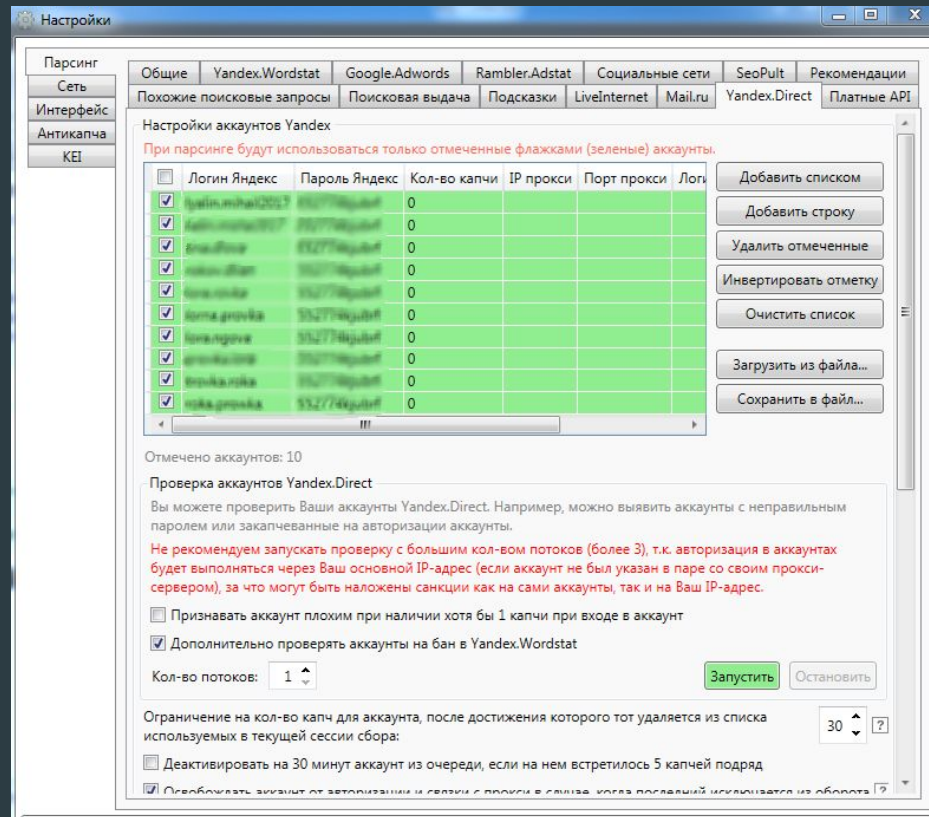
Настройки

Парсинг
Сеть
Интерфейс
Антикапча
KEI

Общие | Yandex.Wordstat | Google.Adwords | Rambler.Adstat | Социальные сети | SeoPult | Рекомендации
Похожие поисковые запросы | Поисковая выдача | Подсказки | LiveInternet | Mail.ru | Yandex.Direct | Платные API

Настройки аккаунтов Yandex

При парсинге будут использоваться только отмеченные флажками (зеленые) аккаунты.

| | Логин Яндекс | Пароль Яндекс | Кол-во капчи | IP прокси | Порт прокси | Логи |
|---|---|---|---|---|---|---|
| ☑ | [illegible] | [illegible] | 0 | | | |
| ☑ | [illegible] | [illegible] | 0 | | | |
| ☑ | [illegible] | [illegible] | 0 | | | |
| ☑ | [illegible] | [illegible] | 0 | | | |
| ☑ | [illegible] | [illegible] | 0 | | | |
| ☑ | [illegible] | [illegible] | 0 | | | |
| ☑ | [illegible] | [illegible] | 0 | | | |
| ☑ | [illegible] | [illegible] | 0 | | | |
| ☑ | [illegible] | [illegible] | 0 | | | |
| ☑ | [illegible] | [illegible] | 0 | | | |

Добавить списком
Добавить строку
Удалить отмеченные
Инвертировать отметку
Очистить список
Загрузить из файла...
Сохранить в файл...

Отмечено аккаунтов: 10

Проверка аккаунтов Yandex.Direct

Вы можете проверить Ваши аккаунты Yandex.Direct. Например, можно выявить аккаунты с неправильным паролем или закапчеванные на авторизации аккаунты.

Не рекомендуем запускать проверку с большим кол-вом потоков (более 3), т.к. авторизация в аккаунтах будет выполняться через Ваш основной IP-адрес (если аккаунт не был указан в паре со своим прокси-сервером), за что могут быть наложены санкции как на сами аккаунты, так и на Ваш IP-адрес.

☐ Признавать аккаунт плохим при наличии хотя бы 1 капчи при входе в аккаунт

☑ Дополнительно проверять аккаунты на бан в Yandex.Wordstat

Кол-во потоков: 1

Запустить | Остановить

Ограничение на кол-во капч для аккаунта, после достижения которого тот удаляется из списка используемых в текущей сессии сбора: 30 ?

☐ Деактивировать на 30 минут аккаунт из очереди, если на нем встретилось 5 капчей подряд

☑ Освобождать аккаунт от авторизации и связки с прокси в случае, когда последний исключается из оборота ?